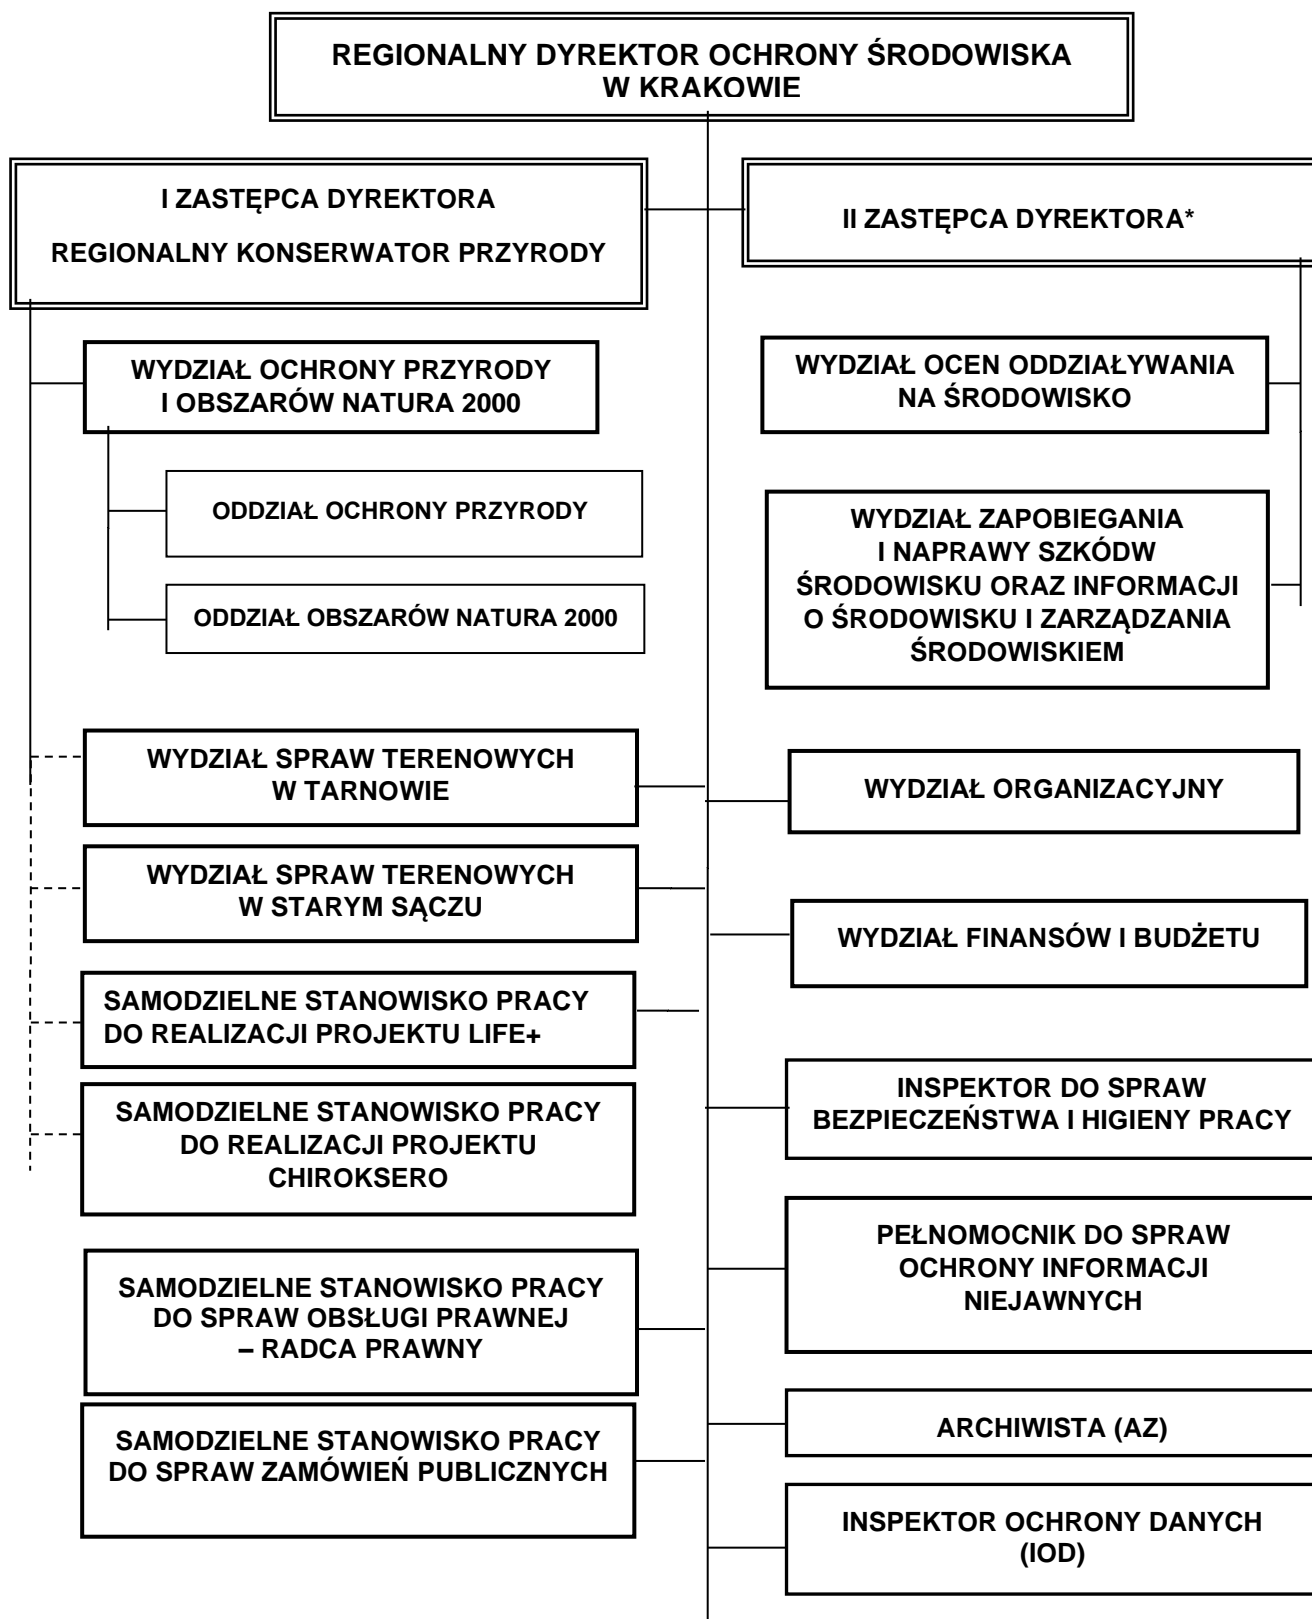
REGIONALNY DYREKTOR OCHRONY ŚRODOWISKA W KRAKOWIE

I ZASTĘPCA DYREKTORA

REGIONALNY KONSERWATOR PRZYRODY

II ZASTĘPCA DYREKTORA*

WYDZIAŁ OCHRONY PRZYRODY I OBSZARÓW NATURA 2000

ODDZIAŁ OCHRONY PRZYRODY

ODDZIAŁ OBSZARÓW NATURA 2000

WYDZIAŁ OCEN ODDZIAŁYWANIA NA ŚRODOWISKO

WYDZIAŁ ZAPOBIEGANIA I NAPRAWY SZKÓDW ŚRODOWISKU ORAZ INFORMACJI O ŚRODOWISKU I ZARZĄDZANIA ŚRODOWISKIEM

WYDZIAŁ SPRAW TERENOWYCH W TARNOWIE

WYDZIAŁ ORGANIZACYJNY

WYDZIAŁ SPRAW TERENOWYCH W STARYM SĄCZU

WYDZIAŁ FINANSÓW I BUDŻETU

SAMODZIELNE STANOWISKO PRACY DO REALIZACJI PROJEKTU LIFE+

SAMODZIELNE STANOWISKO PRACY DO REALIZACJI PROJEKTU CHIROKSERO

INSPEKTOR DO SPRAW BEZPIECZEŃSTWA I HIGIENY PRACY

PEŁNOMOCNIK DO SPRAW OCHRONY INFORMACJI NIEJAWNYCH

SAMODZIELNE STANOWISKO PRACY DO SPRAW OBSŁUGI PRAWNEJ – RADCA PRAWNY

SAMODZIELNE STANOWISKO PRACY DO SPRAW ZAMÓWIEŃ PUBLICZNYCH

ARCHIWISTA (AZ)

INSPEKTOR OCHRONY DANYCH (IOD)